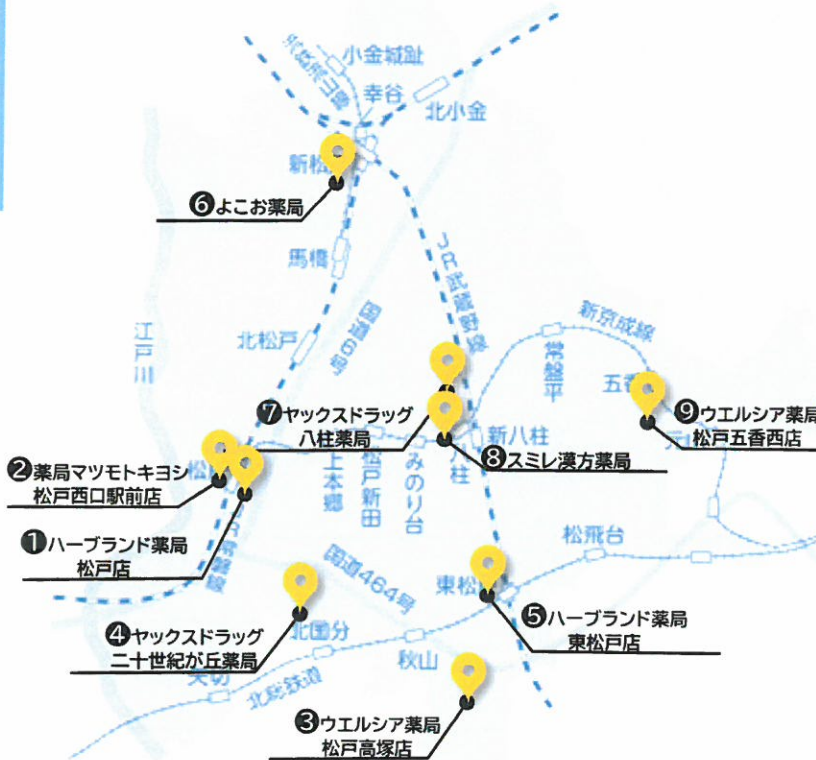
小金城趾
幸谷
北小金
新松
❻よこお薬局
JR武蔵野線
馬橋
国道6号
北松戸
江戸川
新京成線
常盤平
五香
❾ウエルシア薬局
松戸五香西店
❼ヤックスドラッグ
八柱薬局
新八柱
❽スミレ漢方薬局
八柱
❷薬局マツモトキヨシ
松戸西口駅前店
松
上本郷
松戸新田
みのり台
❶ハーブランド薬局
松戸店
常盤線
松飛台
国道464号
東松
❺ハーブランド薬局
東松戸店
❹ヤックスドラッグ
二十世紀が丘薬局
北国分
秋山
矢切
北総鉄道
❸ウエルシア薬局
松戸高塚店